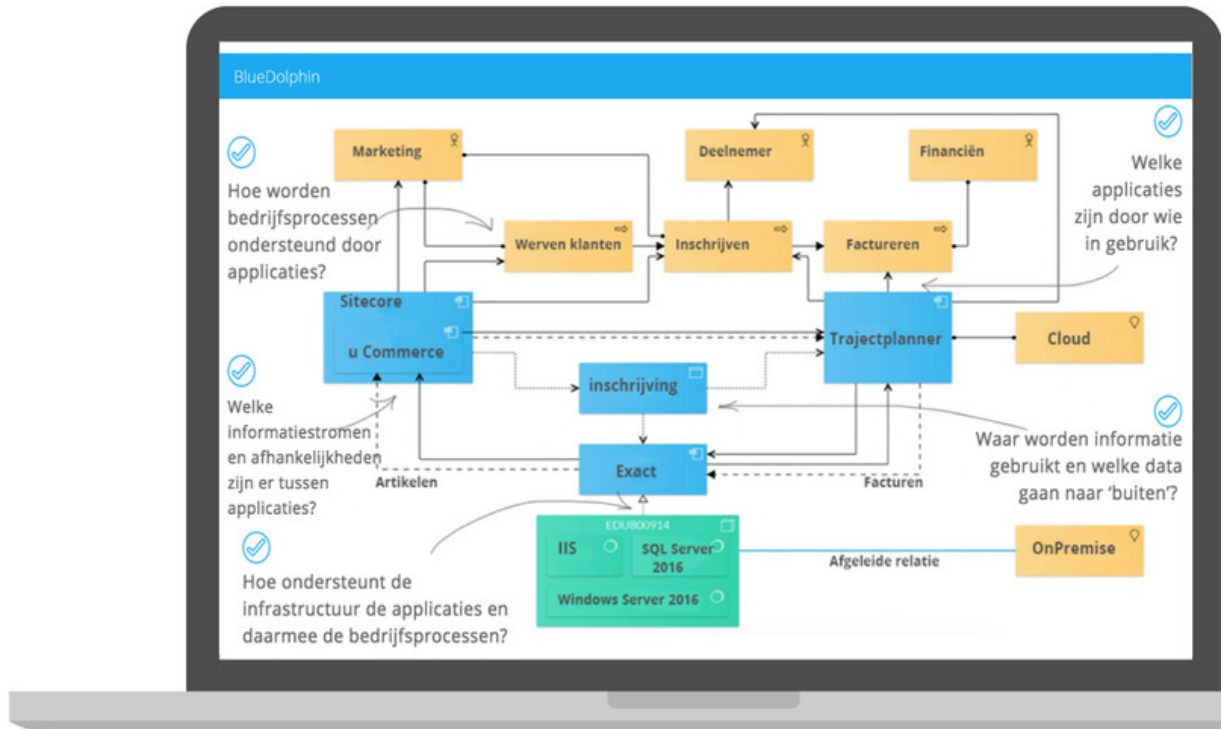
BlueDolphin

Marketing

Deelnemer

Financiën

Hoe worden bedrijfsprocessen ondersteund door applicaties?

Welke applicaties zijn door wie in gebruik?

Werven klanten

Inschrijven

Factureren

Sitecore

u Commerce

Trajectplanner

Cloud

inschrijving

Welke informatiestromen en afhankelijkheden zijn er tussen applicaties?

Waar worden informatie gebruikt en welke data gaan naar 'buiten'?

Exact

Artikelen

Facturen

EDU800914

IIS

SQL Server 2016

Windows Server 2016

Afgeleide relatie

OnPremise

Hoe ondersteunt de infrastructuur de applicaties en daarmee de bedrijfsprocessen?